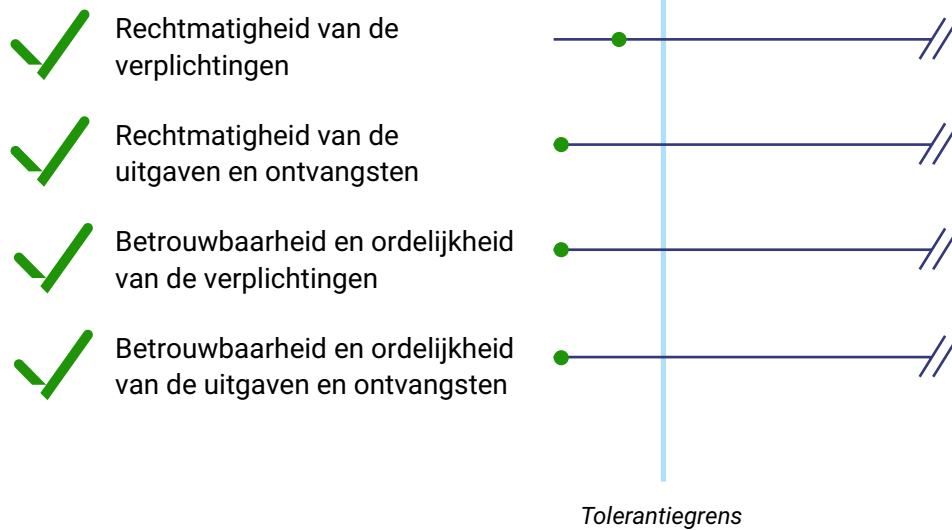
Rechtmatigheid van de verplichtingen

Rechtmatigheid van de uitgaven en ontvangsten

Betrouwbaarheid en ordelijkheid van de verplichtingen

Betrouwbaarheid en ordelijkheid van de uitgaven en ontvangsten

Tolerantiegrens